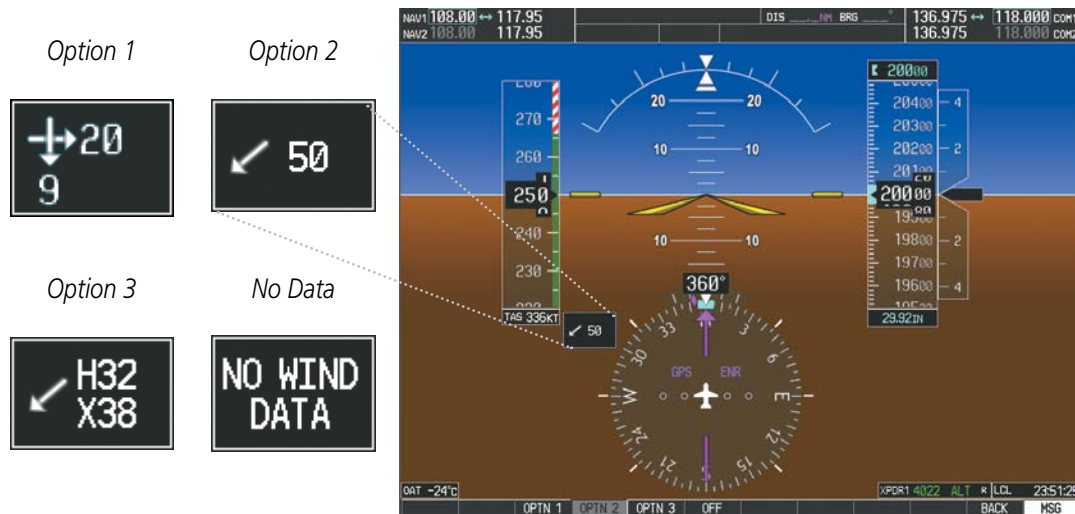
Option 1

20
9

Option 2

50

Option 3

H32
X38

No Data

NO WIND
DATA

NAV1 108.00 ↔ 117.95
NAV2 108.00 117.95
DIS ___NM BRG ___°
136.975 ↔ 118.000 COM1
136.975 118.000 COM2

280
270
260
250
240
230
220
TAS 336KT

20
10
10
20
10
10

20000
20400
20300
20200
20100
20000
19900
19800
19700
19600
19500
4
2
2
4
29.92IN

360°
50
33
3
6
E
12
15
S
21
24
W
30
N
GPS
ENR

OAT -24°C
XPDR1 4022 ALT R LCL 23:51:29
OPTN 1
OPTN 2
OPTN 3
OFF
BACK
MSG